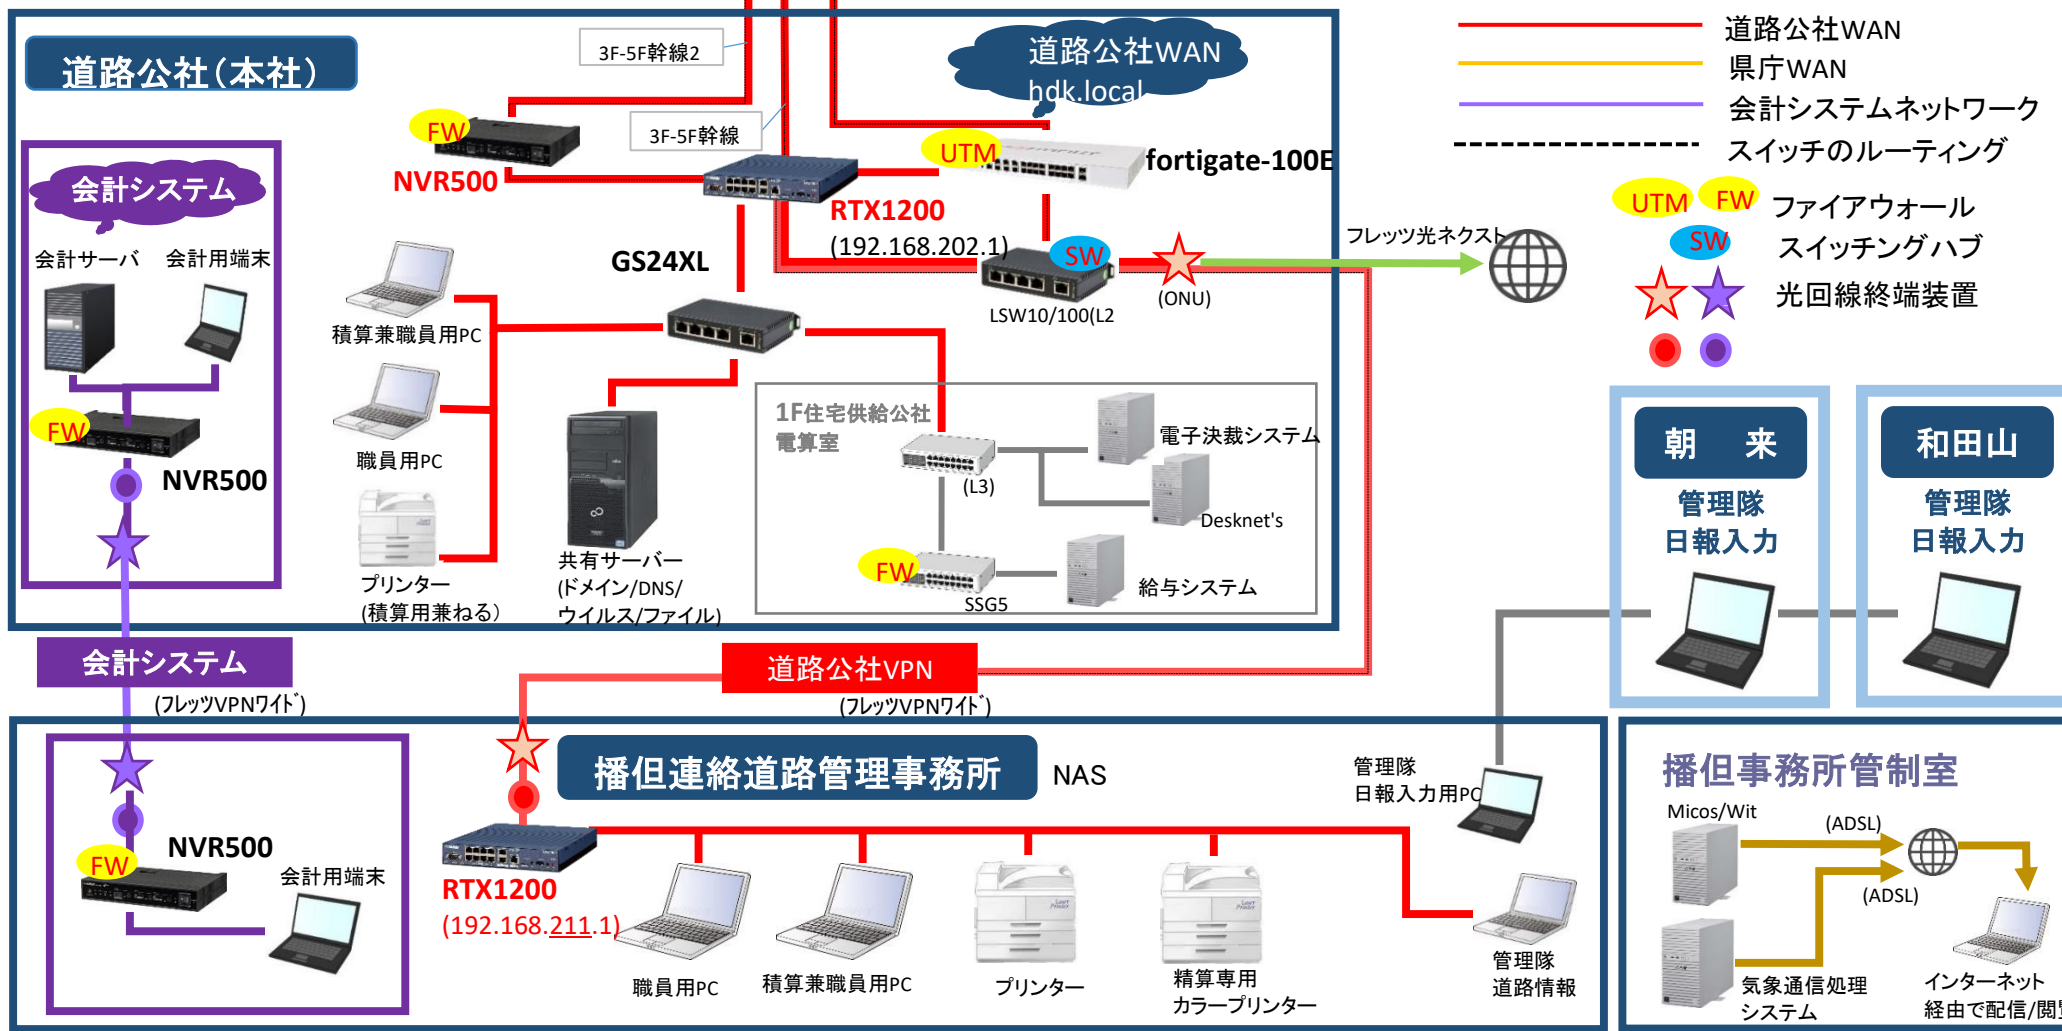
道路公社（本社）

3F-5F幹線2

3F-5F幹線

道路公社WAN
hdk.local

道路公社WAN
県庁WAN
会計システムネットワーク
スイッチのルーティング

UTM FW ファイアウォール
SW スイッチングハブ
光回線終端装置

FW
NVR500

UTM
fortigate-100E

RTX1200
(192.168.202.1)

会計システム

会計サーバ 会計用端末

GS24XL

SW
LSW10/100(L2

(ONU)

フレッツ光ネクスト

積算兼職員用PC

職員用PC

プリンター
(積算用兼ねる)

共有サーバー
(ドメイン/DNS/
ウイルス/ファイル)

1F住宅供給公社
電算室

(L3)

電子決裁システム

Desknet's

FW
SSG5

給与システム

FW
NVR500

朝　来
管理隊
日報入力

和田山
管理隊
日報入力

会計システム
(フレッツVPNワイド)

道路公社VPN
(フレッツVPNワイド)

播但連絡道路管理事務所

NAS

管理隊
日報入力用PC

FW
NVR500

会計用端末

RTX1200
(192.168.211.1)

職員用PC

積算兼職員用PC

プリンター

精算専用
カラープリンター

管理隊
道路情報

播但事務所管制室

Micos/Wit

(ADSL)

(ADSL)

気象通信処理
システム

インターネット
経由で配信/閲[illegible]